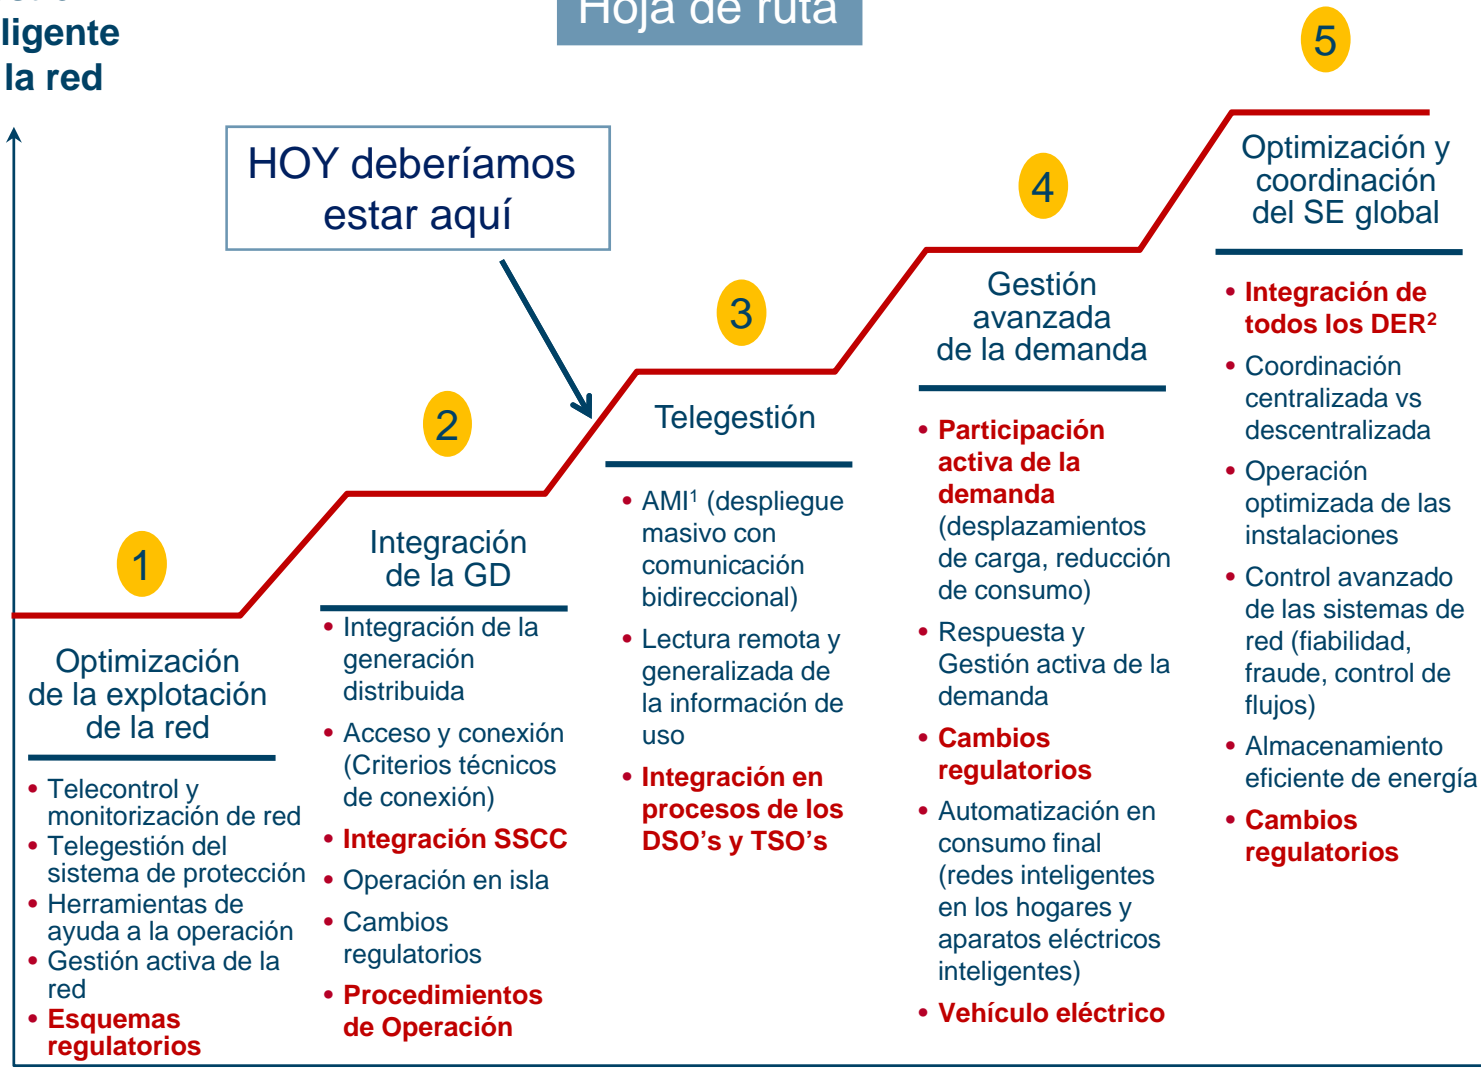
ligente
la red

Hoja de ruta

HOY deberíamos estar aquí

1
Optimización de la explotación de la red
• Telecontrol y monitorización de red
• Telegestión del sistema de protección
• Herramientas de ayuda a la operación
• Gestión activa de la red
• Esquemas regulatorios

2
Integración de la GD
• Integración de la generación distribuida
• Acceso y conexión (Criterios técnicos de conexión)
• Integración SSCC
• Operación en isla
• Cambios regulatorios
• Procedimientos de Operación

3
Telegestión
• AMI$^1$ (despliegue masivo con comunicación bidireccional)
• Lectura remota y generalizada de la información de uso
• Integración en procesos de los DSO's y TSO's

4
Gestión avanzada de la demanda
• Participación activa de la demanda (desplazamientos de carga, reducción de consumo)
• Respuesta y Gestión activa de la demanda
• Cambios regulatorios
• Automatización en consumo final (redes inteligentes en los hogares y aparatos eléctricos inteligentes)
• Vehículo eléctrico

5
Optimización y coordinación del SE global
• Integración de todos los DER$^2$
• Coordinación centralizada vs descentralizada
• Operación optimizada de las instalaciones
• Control avanzado de las sistemas de red (fiabilidad, fraude, control de flujos)
• Almacenamiento eficiente de energía
• Cambios regulatorios